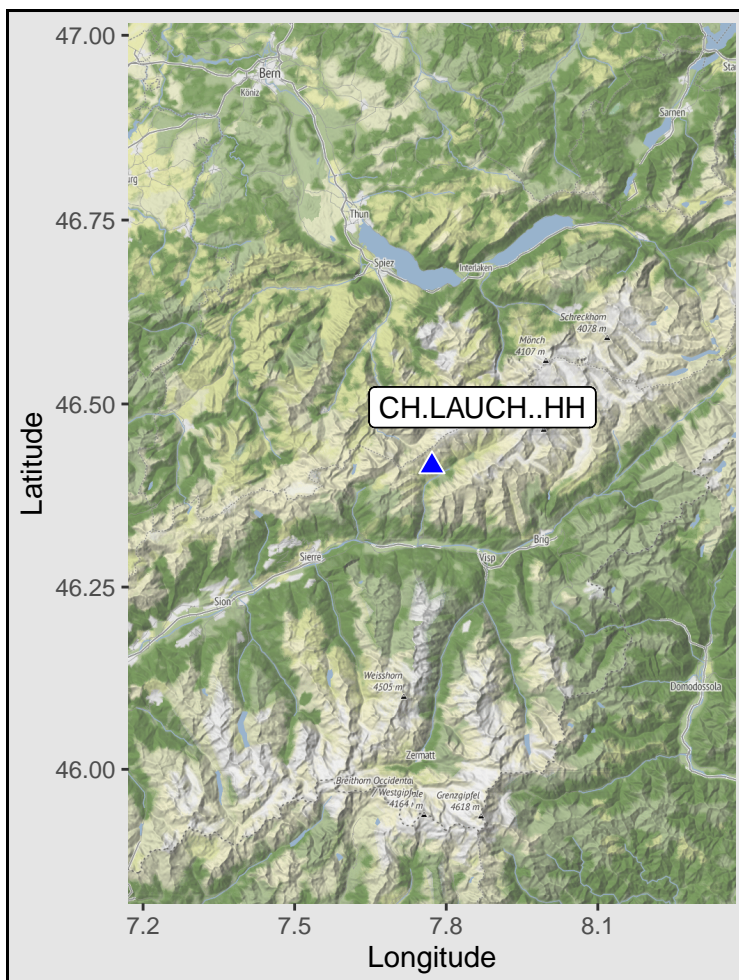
47.00
46.75
46.50
46.25
46.00
Latitude

Bern
Köniz
Stans
Sarnen
Thun
Spiez
Interlaken
Schreckhorn
4078 m
Mönch
4107 m
CH.LAUCH..HH
Sierre
Sion
Visp
Brig
Weisshorn
4505 m
Domodossola
Zermatt
Breithorn Occidental
Westgipfel
4164 m
Grenzgipfel
4618 m

7.2
7.5
7.8
8.1
Longitude